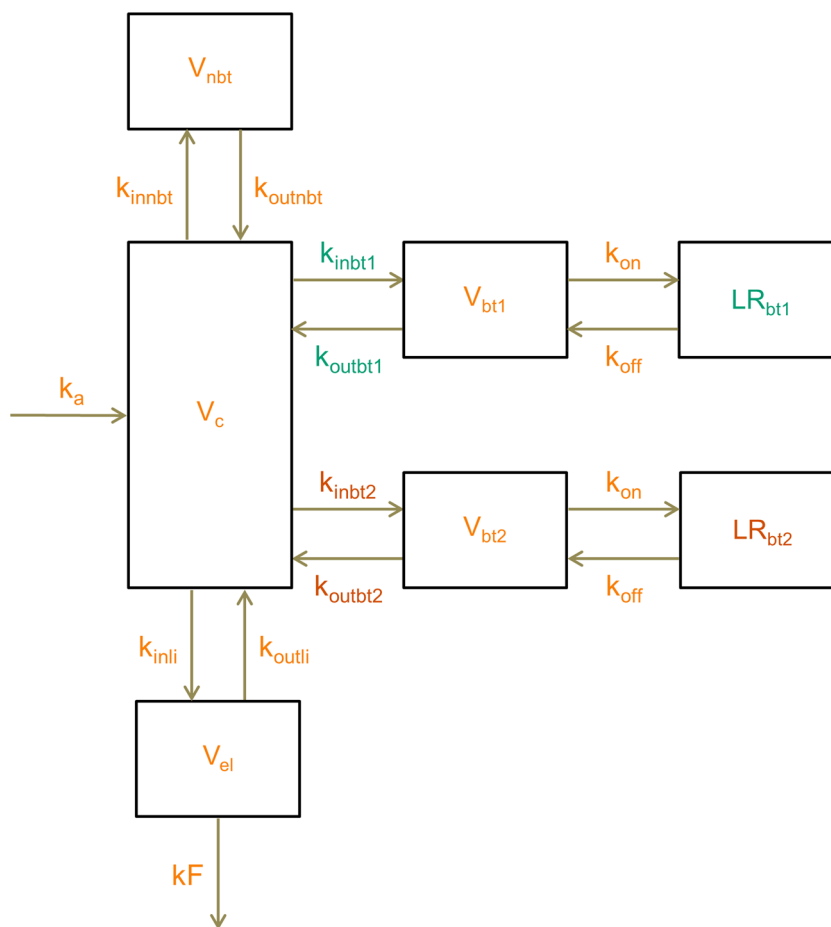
$V_{nbt}$

$k_{innbt}$ $k_{outnbt}$

$k_{inbt1}$ $V_{bt1}$ $k_{on}$ $LR_{bt1}$

$k_{outbt1}$ $k_{off}$

$k_a$ $V_c$

$k_{inbt2}$ $V_{bt2}$ $k_{on}$ $LR_{bt2}$

$k_{outbt2}$ $k_{off}$

$k_{inli}$ $k_{outli}$

$V_{el}$

kF